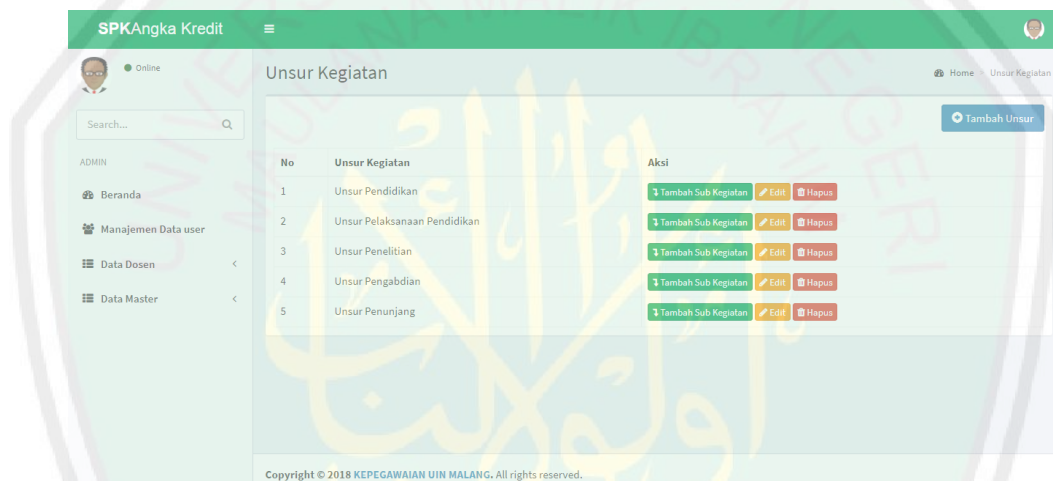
SPKAngka Kredit

Online

Search...

ADMIN

Beranda

Manajemen Data user

Data Dosen

Data Master

Unsur Kegiatan

Home > Unsur Kegiatan

Tambah Unsur

| No | Unsur Kegiatan | Aksi |
|---|---|---|
| 1 | Unsur Pendidikan | Tambah Sub Kegiatan Edit Hapus |
| 2 | Unsur Pelaksanaan Pendidikan | Tambah Sub Kegiatan Edit Hapus |
| 3 | Unsur Penelitian | Tambah Sub Kegiatan Edit Hapus |
| 4 | Unsur Pengabdian | Tambah Sub Kegiatan Edit Hapus |
| 5 | Unsur Penunjang | Tambah Sub Kegiatan Edit Hapus |

Copyright © 2018 KEPEGAWAIAN UIN MALANG. All rights reserved.